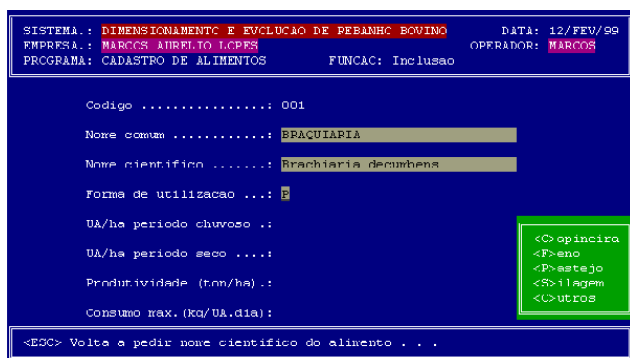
SISTEMA.: DIMENSIONAMENTO E EVOLUCAO DE REBANHO BOVINO
EMPRESA.: MARCOS AURELIO LOPES
PROGRAMA: CADASTRO DE ALIMENTOS FUNCAO: Inclusao

DATA: 12/FEV/99
OPERADOR: MARCOS

Codigo ...............: 001

Nome comum ...........: BRAQUIARIA

Nome cientifico ......: Brachiaria decumbens

Forma de utilizacao ...: P

UA/ha periodo chuvoso .:

UA/ha periodo seco ....:

Produtividade (ton/ha).:

Consumo max.(kg/UA.dia):

<C>apineira
<F>eno
<P>astejo
<S>ilagem
<O>utros

<ESC> Volta a pedir nome cientifico do alimento . . .